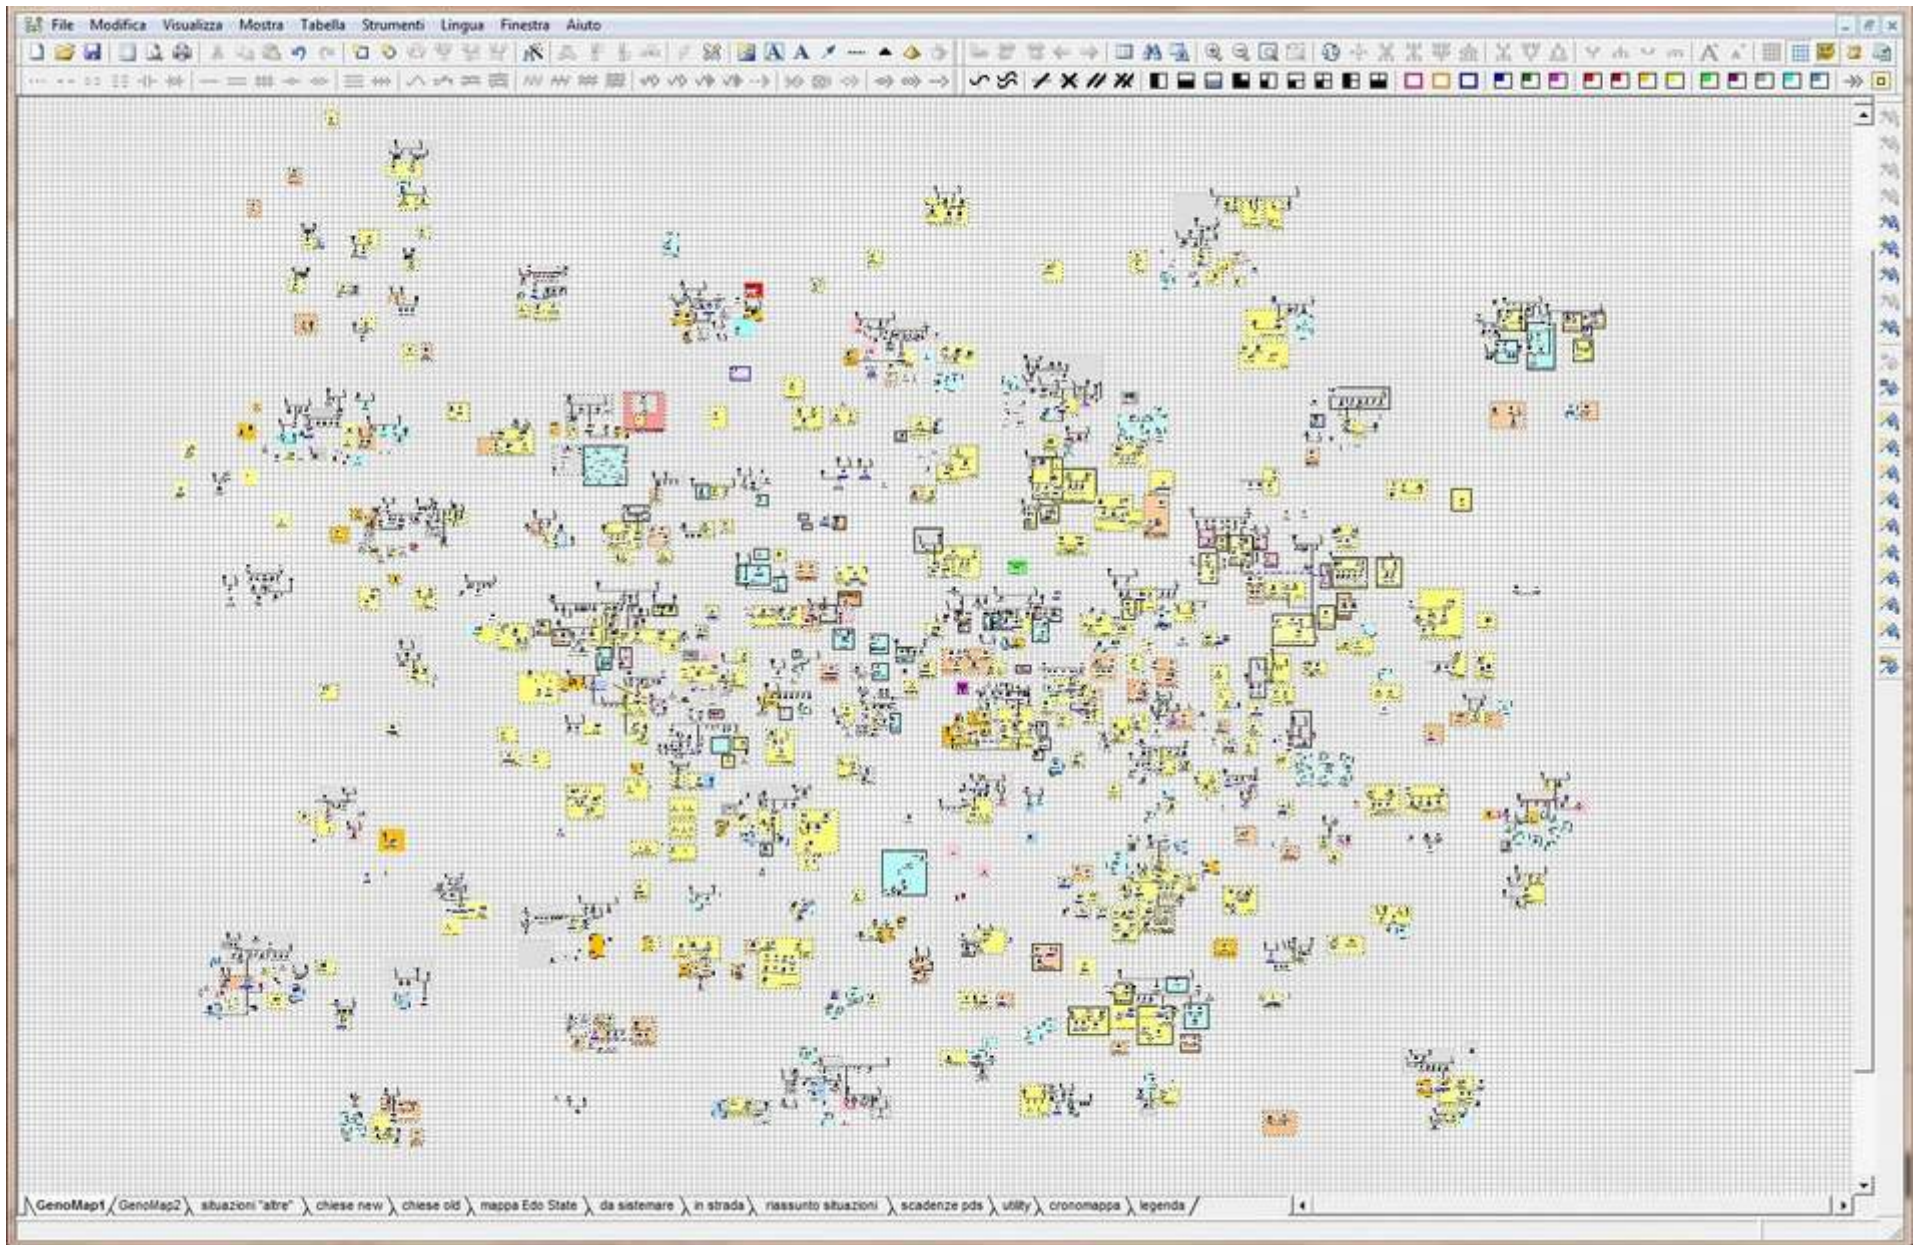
File Modifica Visualizza Mostra Tabella Strumenti Lingua Finestra Aiuto

GenoMap1 GenoMap2 situazioni "altre" chiese new chiese old mappa Edo State da sistemare in strada riassunto situazioni scadenze pds utility cronomappa legenda